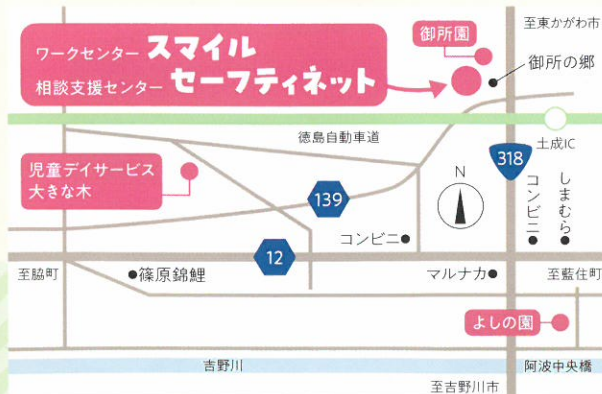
ワークセンター スマイル
相談支援センター セーフティネット

御所園
至東かがわ市
御所の郷

徳島自動車道
土成IC
318

児童デイサービス
大きな木

139
N
コンビニ
しまむら
コンビニ

12
至脇町
篠原錦鯉
マルナカ
至藍住町

よしの園

吉野川
阿波中央橋
至吉野川市